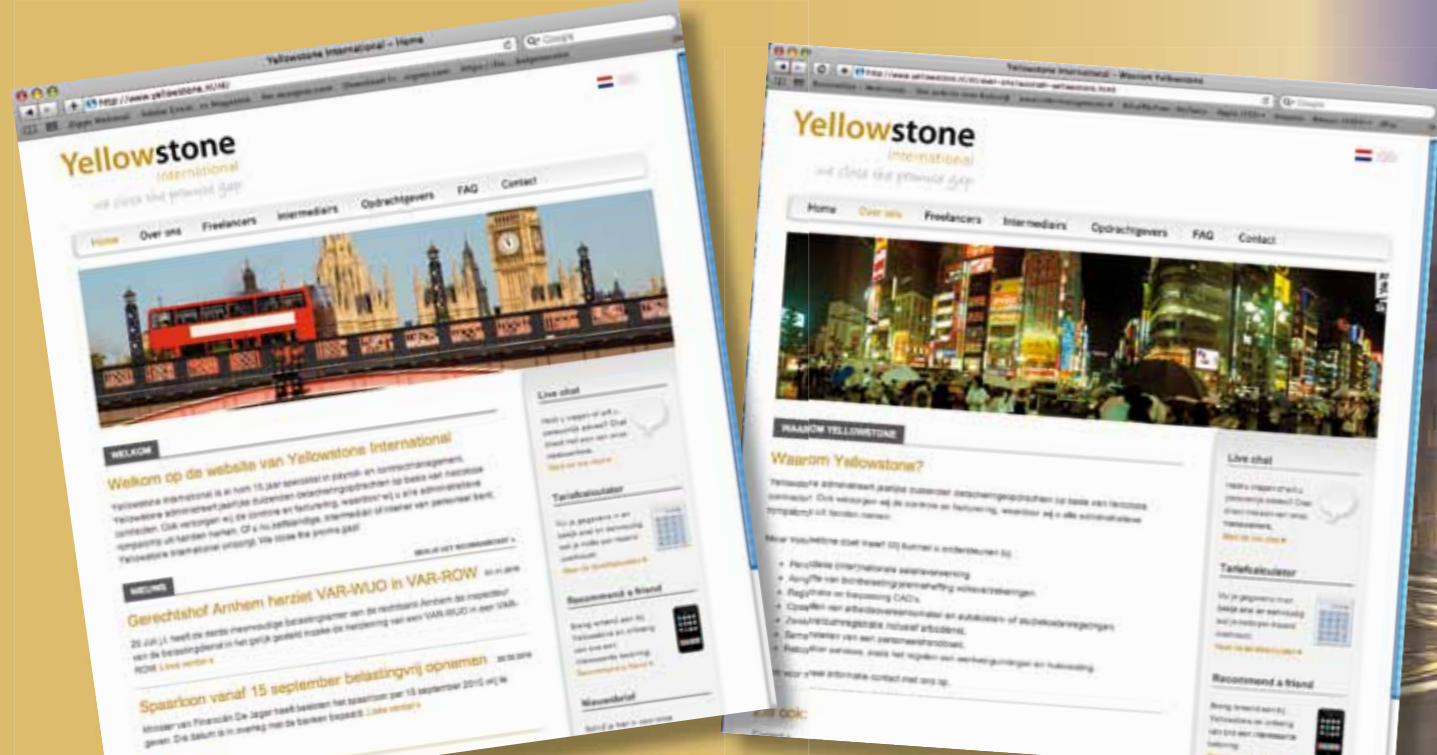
Yellowstone International – Home

http://www.yellowstone.nl/nl/

Yellowstone
international
we close the promise gap

Home
Over ons
Freelancers
Intermediairs
Opdrachtgevers
FAQ
Contact

WELKOM

Welkom op de website van Yellowstone International

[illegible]

NIEUWS

Gerechtshof Arnhem herziet VAR-WUO in VAR-ROW

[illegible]

Spaarloon vanaf 15 september belastingvrij opnemen

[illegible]

Live chat

Tariefcalculator

Recommend a friend

Nieuwsbrief

Yellowstone International – Waarom Yellowstone

Yellowstone
international
we close the promise gap

Home
Over ons
Freelancers
Intermediairs
Opdrachtgevers
FAQ
Contact

WAAROM YELLOWSTONE

Waarom Yellowstone?

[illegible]

Live chat

Tariefcalculator

Recommend a friend